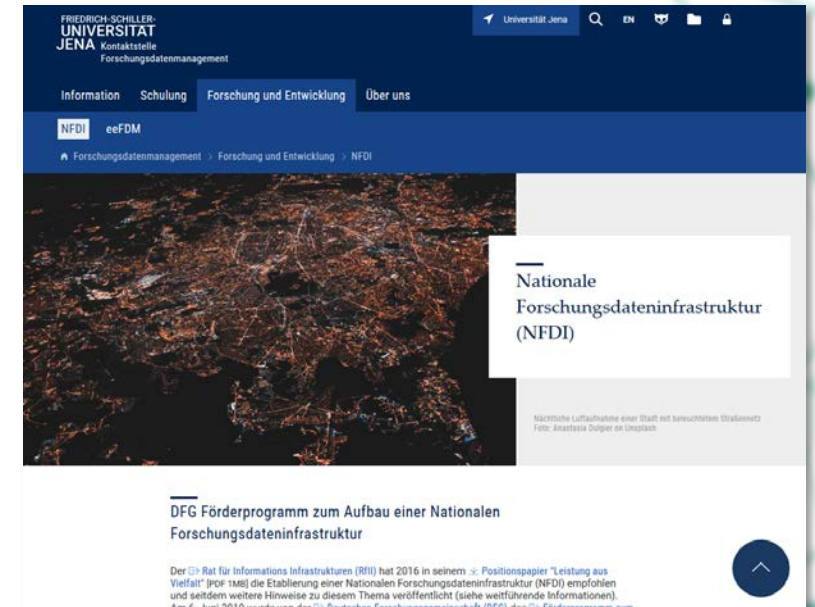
FRIEDRICH-SCHILLER-
UNIVERSITÄT
JENA Kontaktstelle
Forschungsdatenmanagement

Universität Jena EN

Information Schulung Forschung und Entwicklung Über uns

NFDI eeFDM

Forschungsdatenmanagement > Forschung und Entwicklung > NFDI

Nationale Forschungsdateninfrastruktur (NFDI)

Nächtliche Luftaufnahme einer Stadt mit beleuchtetem Straßennetz
Foto: Anastasia Dulgier on Unsplash

DFG Förderprogramm zum Aufbau einer Nationalen Forschungsdateninfrastruktur

Der Rat für Informations Infrastrukturen (RfII) hat 2016 in seinem Positionspapier "Leistung aus Vielfalt" [PDF 1MB] die Etablierung einer Nationalen Forschungsdateninfrastruktur (NFDI) empfohlen und seitdem weitere Hinweise zu diesem Thema veröffentlicht (siehe weitführende Informationen). Am 6. Juni 2019 wurde von der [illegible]